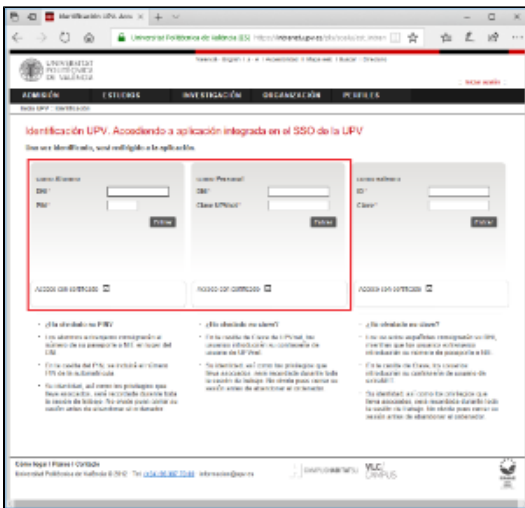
Identificación UPV. Acces ×

Universitat Politècnica de València (ES) | https://intranet.upv.es

UNIVERSITAT POLITÈCNICA DE VALÈNCIA

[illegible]

Iniciar sesión

ADMISIÓN | ESTUDIOS | INVESTIGACIÓN | ORGANIZACIÓN | PERFILES

Inicio UPV > Identificación

Identificación UPV. Accediendo a aplicación integrada en el SSO de la UPV

Una vez identificado, será redirigido a la aplicación.

Alumno/Alumna

DNI*

PIN*

Entrar

Acceso con certificado

Personal

DNI*

Clave UPVnet*

Entrar

Acceso con certificado

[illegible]

ID*

Clave*

Entrar

Acceso con certificado

¿Ha olvidado su PIN?

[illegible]

¿Ha olvidado su clave?

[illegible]

¿Ha olvidado su clave?

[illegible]

Cómo llegar | Planos | Contacto

Universitat Politècnica de València © 2012 · Tel. (+34) 96 387 70 00 · informacion@upv.es

CAMPUS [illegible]

VLC CAMPUS